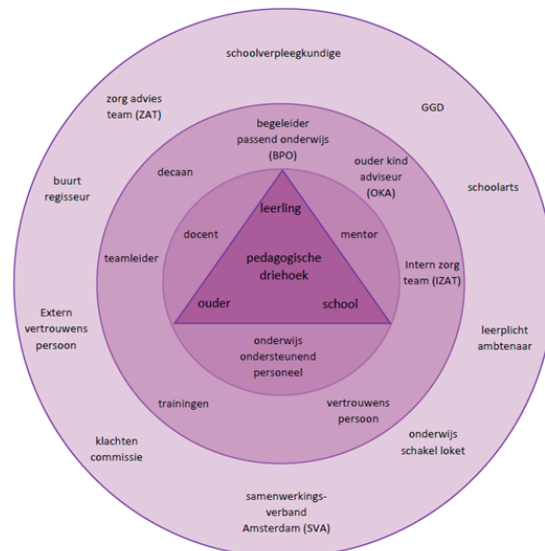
schoolverpleegkundige

zorg advies team (ZAT)

GGD

buurt regisseur

schoolarts

Extern vertrouwens persoon

leerplicht ambtenaar

klachten commissie

onderwijs schakel loket

samenwerkings-verband Amsterdam (SVA)

begeleider passend onderwijs (BPO)

decaan

ouder kind adviseur (OKA)

teamleider

Intern zorg team (IZAT)

trainingen

vertrouwens persoon

docent

mentor

onderwijs ondersteunend personeel

leerling

pedagogische driehoek

ouder

school